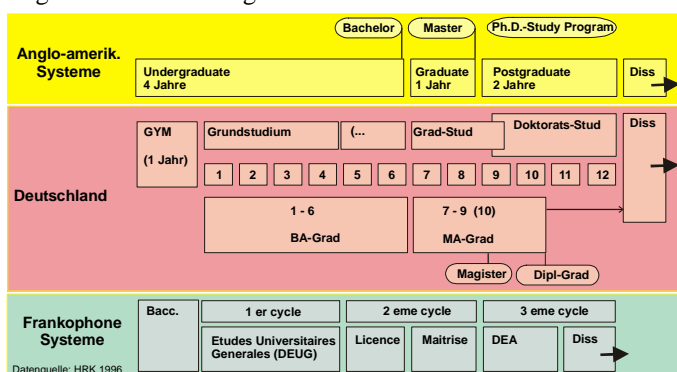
Bachelor
Master
Ph.D.-Study Program

Anglo-amerik. Systeme

Undergraduate 4 Jahre
Graduate 1 Jahr
Postgraduate 2 Jahre
Diss

Deutschland

GYM (1 Jahr)
Grundstudium
(...
Grad-Stud
Doktorats-Stud
Diss

| 1 | 2 | 3 | 4 | 5 | 6 | 7 | 8 | 9 | 10 | 11 | 12 |
|---|---|---|---|---|---|---|---|---|---|---|---|

1 - 6 BA-Grad
7 - 9 (10) MA-Grad

Magister
Dipl-Grad

Frankophone Systeme

Bacc.
1 er cycle
2 eme cycle
3 eme cycle
Etudes Universitaires Generales (DEUG)
Licence
Maitrise
DEA
Diss

Datenquelle: HRK 1996